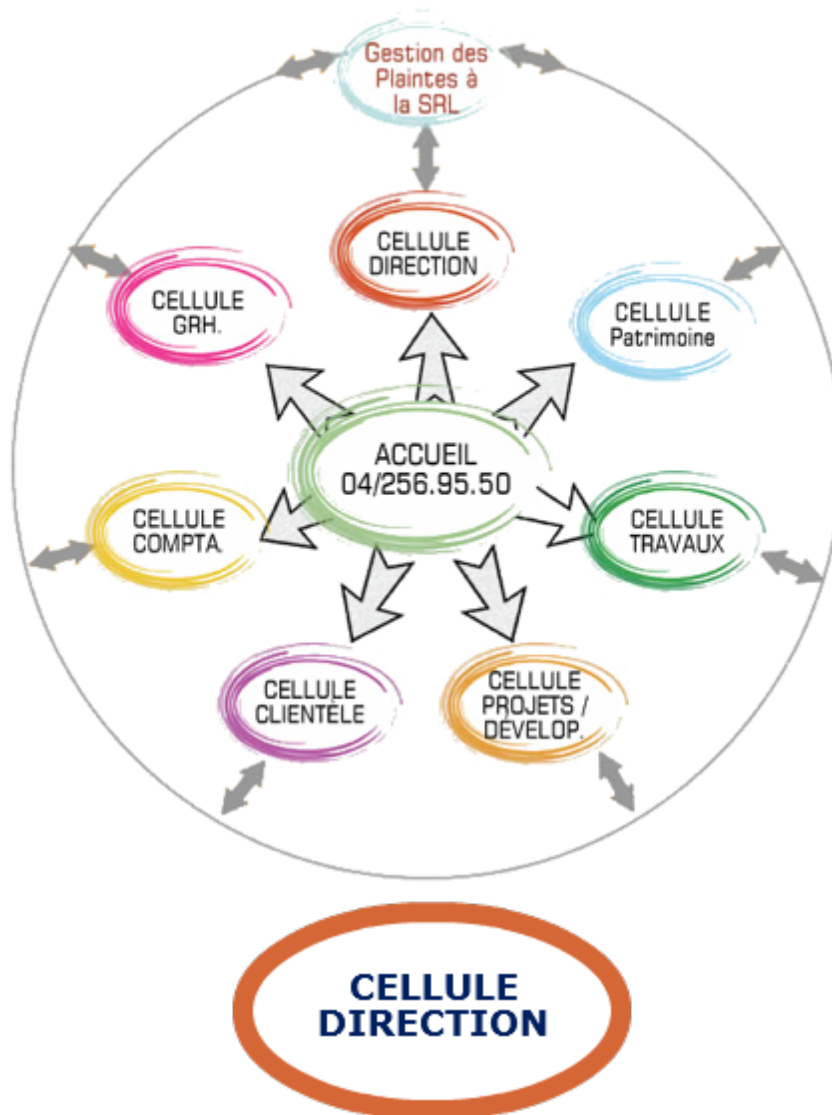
Gestion des Plaintes à la SRL

CELLULE DIRECTION

CELLULE GRH.

CELLULE Patrimoine

ACCUEIL 04/256.95.50

CELLULE COMPTA.

CELLULE TRAVAUX

CELLULE CLIENTÈLE

CELLULE PROJETS / DÉVELOP.

CELLULE DIRECTION